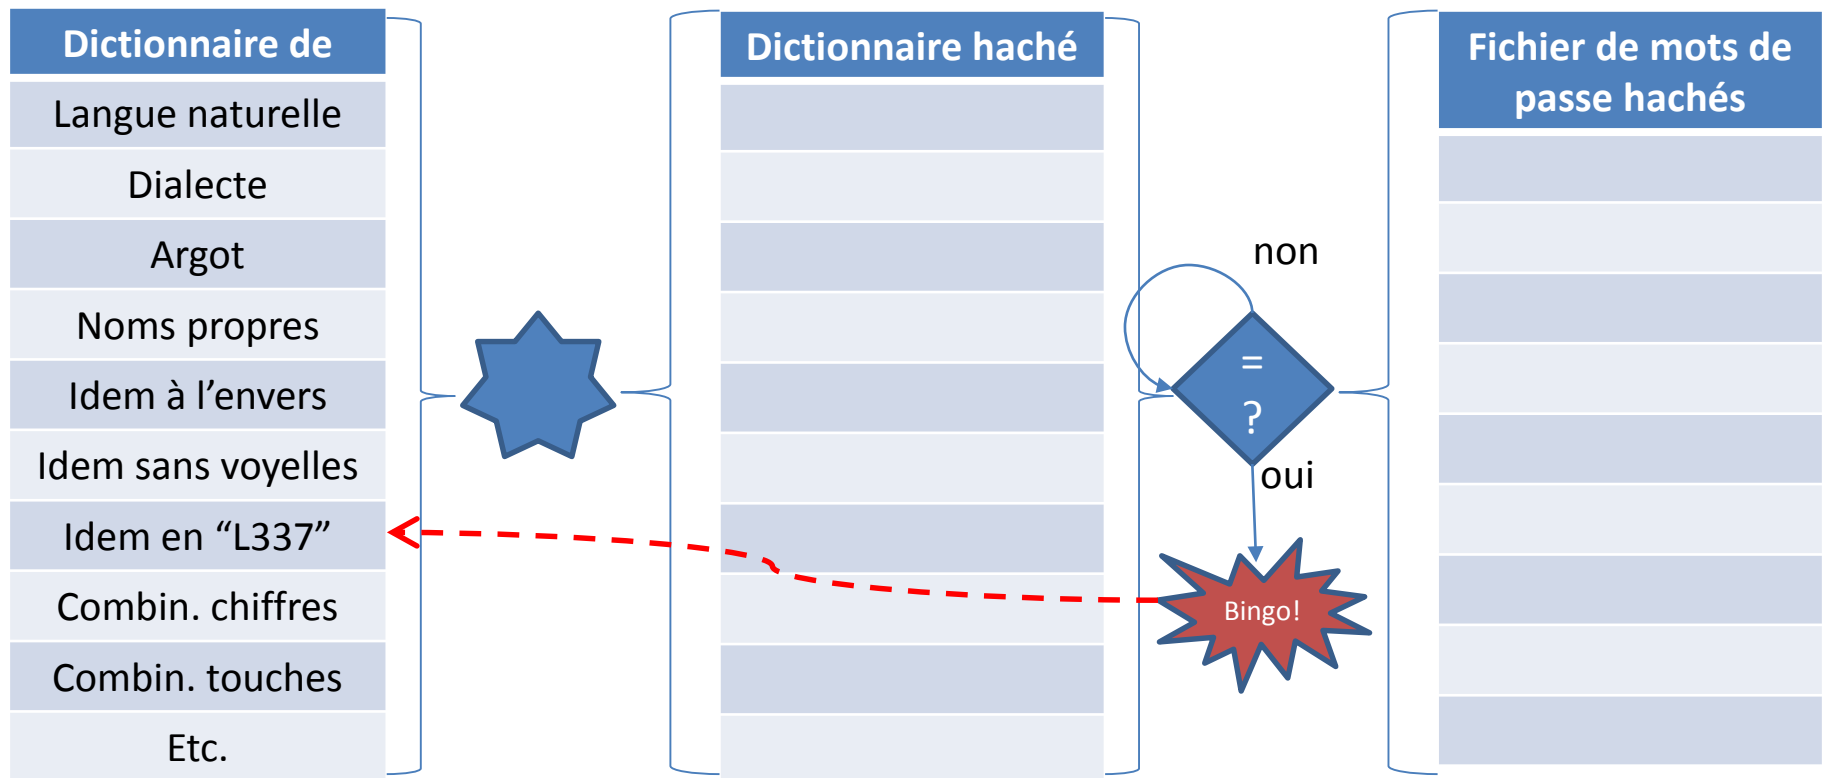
| Dictionnaire de |
|---|
| Langue naturelle |
| Dialecte |
| Argot |
| Noms propres |
| Idem à l’envers |
| Idem sans voyelles |
| Idem en “L337” |
| Combin. chiffres |
| Combin. touches |
| Etc. |

Dictionnaire haché

non

=
?

oui

Bingo!

Fichier de mots de passe hachés